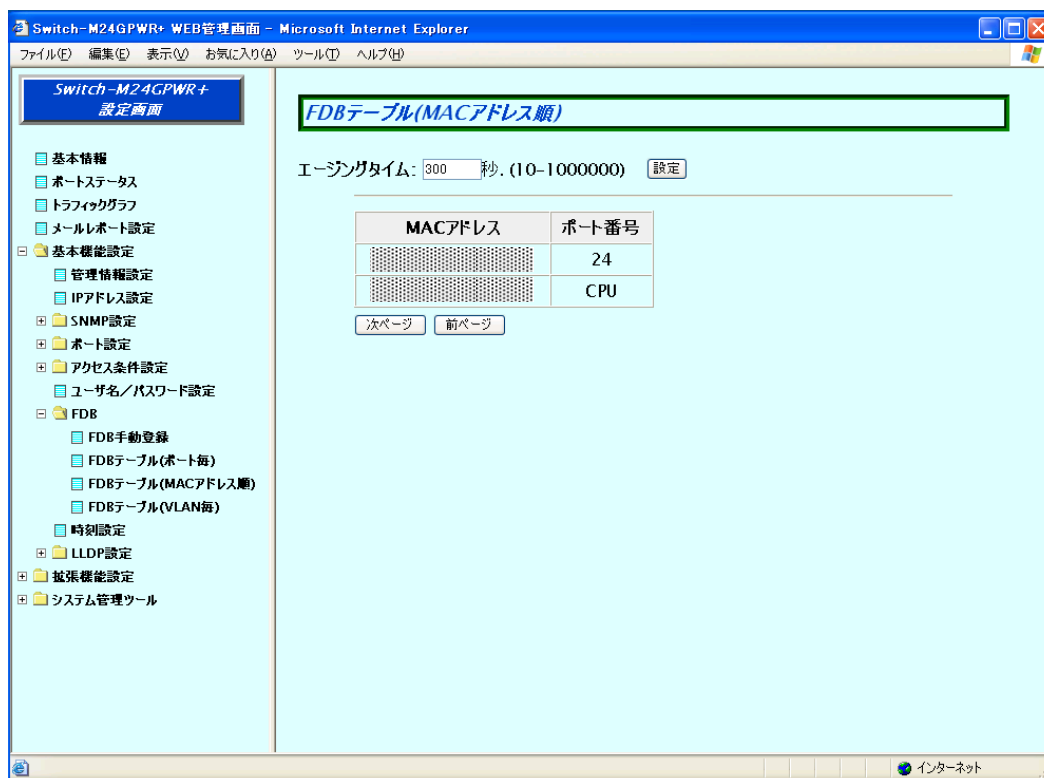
Switch-M24GPWR+ WEB管理画面 - Microsoft Internet Explorer

ファイル(F) 編集(E) 表示(V) お気に入り(A) ツール(T) ヘルプ(H)

Switch-M24GPWR+ 設定画面

基本情報
ポートステータス
トラフィックグラフ
メールレポート設定
基本機能設定
管理情報設定
IPアドレス設定
SNMP設定
ポート設定
アクセス条件設定
ユーザ名／パスワード設定
FDB
FDB手動登録
FDBテーブル(ポート毎)
FDBテーブル(MACアドレス順)
FDBテーブル(VLAN毎)
時刻設定
LLDP設定
拡張機能設定
システム管理ツール

FDBテーブル(MACアドレス順)

エージングタイム: 300 秒. (10-1000000) 設定

| MACアドレス | ポート番号 |
|---|---|
| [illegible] | 24 |
| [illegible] | CPU |

次ページ 前ページ

インターネット